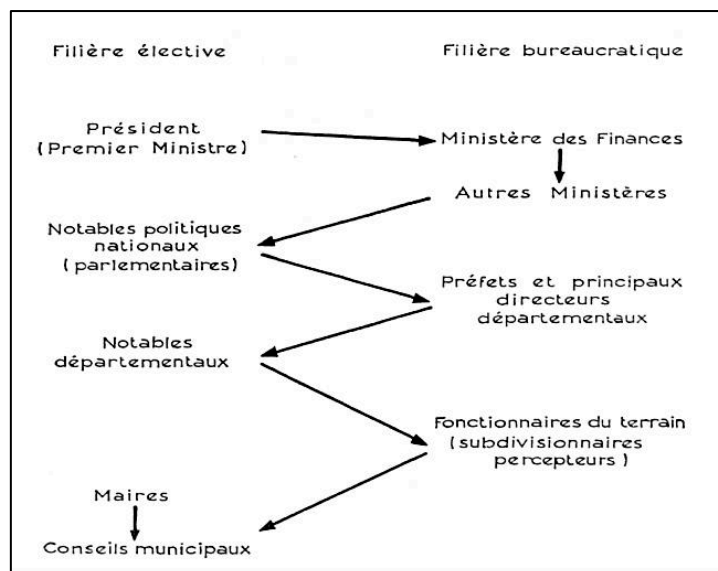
Filière élective

Filière bureaucratique

Président
(Premier Ministre)

Ministère des Finances

Autres Ministères

Notables politiques nationaux (parlementaires)

Préfets et principaux directeurs départementaux

Notables départementaux

Fonctionnaires du terrain (subdivisionnaires percepteurs)

Maires

Conseils municipaux